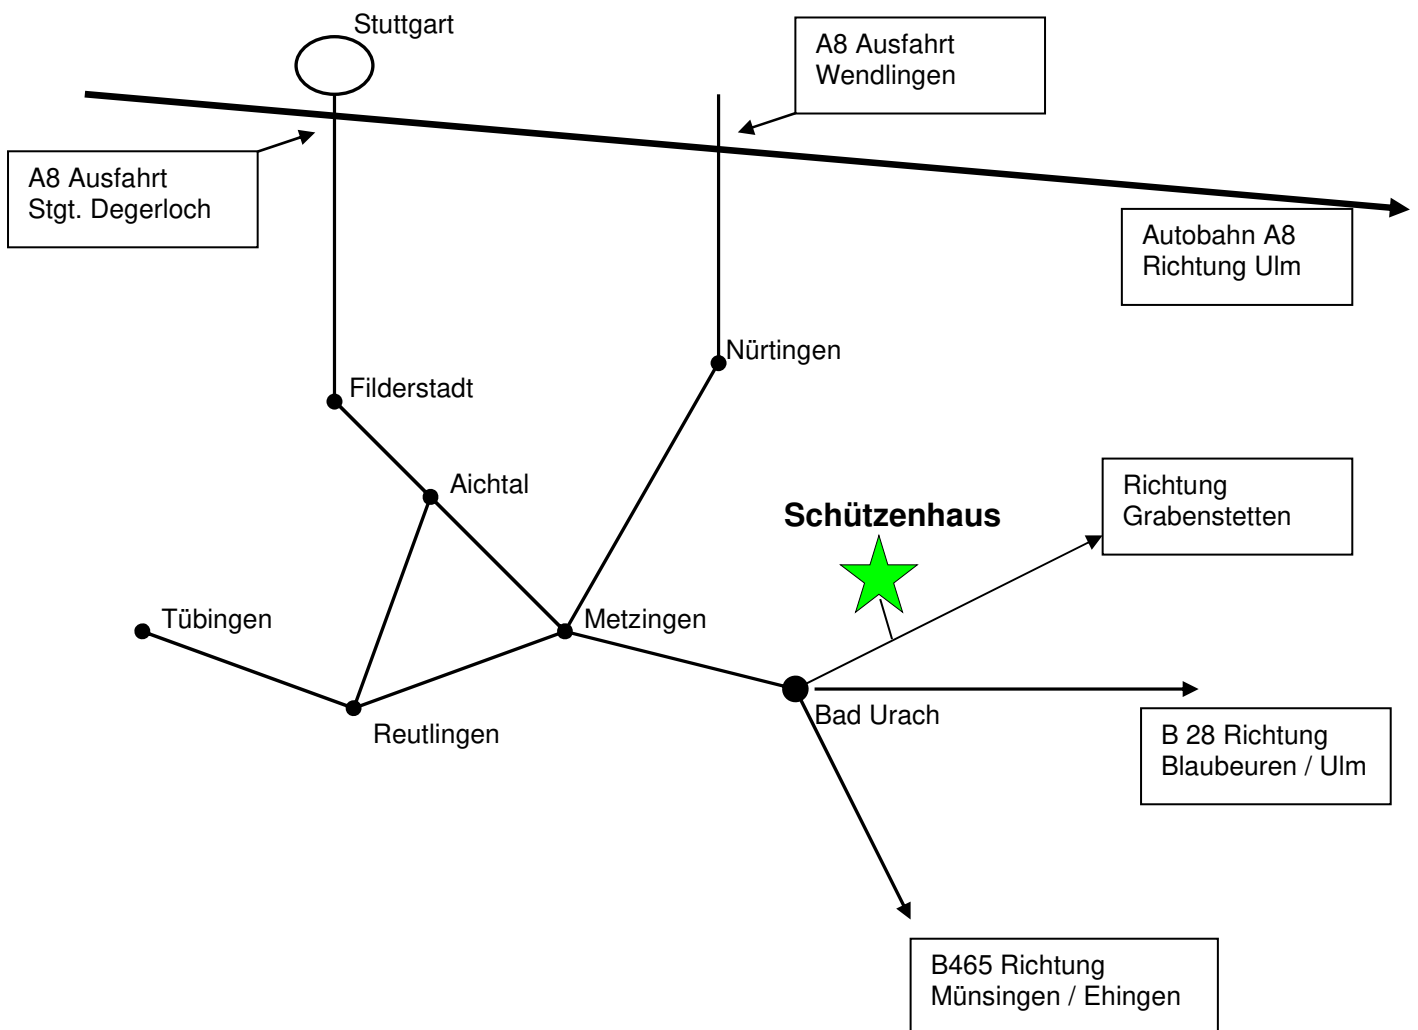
Stuttgart

A8 Ausfahrt Wendlingen

A8 Ausfahrt Stgt. Degerloch

Autobahn A8 Richtung Ulm

Nürtingen

Filderstadt

Aichtal

Schützenhaus

Richtung Grabenstetten

Tübingen

Metzingen

Reutlingen

Bad Urach

B 28 Richtung Blaubeuren / Ulm

B465 Richtung Münsingen / Ehingen